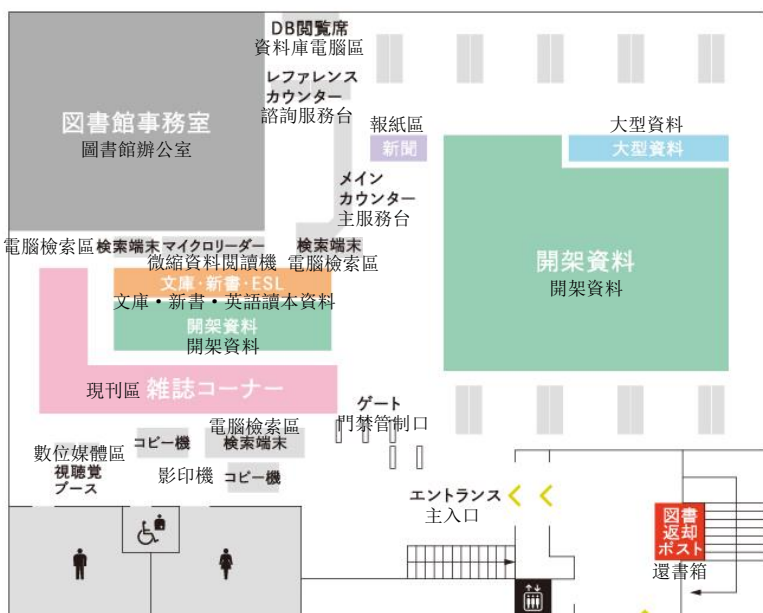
DB閲覧席
資料庫電腦區

レファレンスカウンター
諮詢服務台

図書館事務室
圖書館辦公室

報紙區
新聞

大型資料
大型資料

メインカウンター
主服務台

電腦檢索區
検索端末
マイクロリーダー
微縮資料閱讀機
検索端末
電腦檢索區

文庫・新書・ESL
文庫・新書・英語讀本資料

開架資料
開架資料

開架資料
開架資料

現刊區
雑誌コーナー

ゲート
門禁管制口

電腦檢索區
検索端末

コピー機
數位媒體區
視聴覚ブース
影印機
コピー機

エントランス
主入口

図書返却ポスト
還書箱